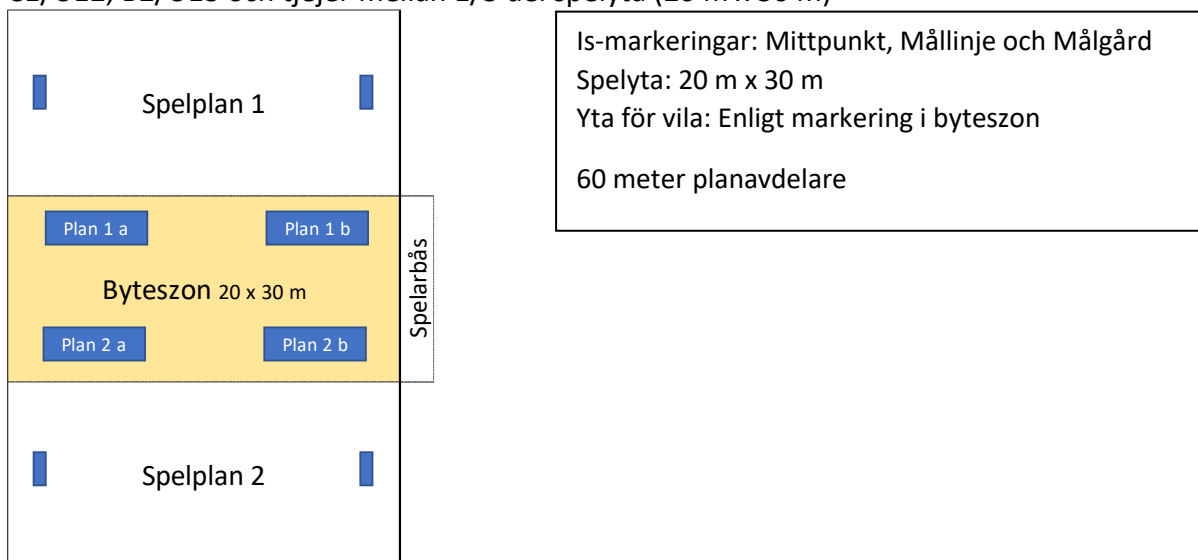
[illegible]

Spelplan 1

Plan 1 a

Plan 1 b

Byteszon 20 x 30 m

Plan 2 a

Plan 2 b

Spelarbås

Spelplan 2

Is-markeringar: Mittpunkt, Mållinje och Målgård
Spelyta: 20 m x 30 m
Yta för vila: Enligt markering i byteszon

60 meter planavdelare